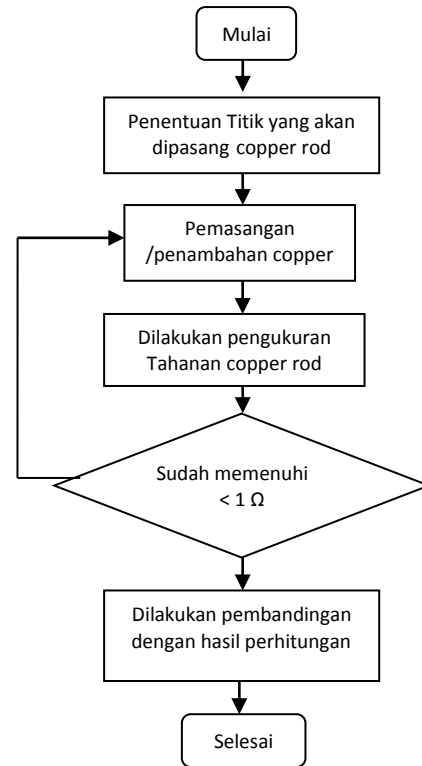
Mulai

Penentuan Titik yang akan dipasang copper rod

Pemasangan /penambahan copper

Dilakukan pengukuran Tahanan copper rod

Sudah memenuhi $< 1\ \Omega$

Dilakukan pembandingan dengan hasil perhitungan

Selesai